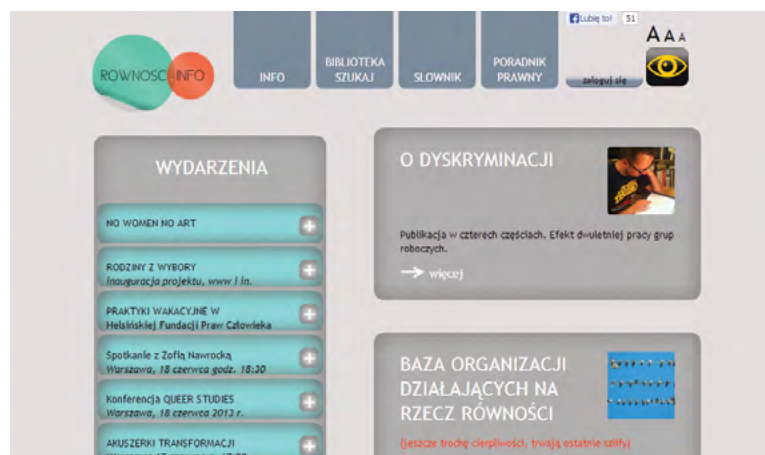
ROWNOSC INFO

INFO

BIBLIOTEKA SZUKAJ

SŁOWNIK

PORADNIK PRAWNY

Lubię to! 51

zaloguj się

A A A

WYDARZENIA

NO WOMEN NO ART

RODZINY Z WYBORY
Inauguracja projektu, www i in.

PRAKTYKI WAKACYJNE W Helsińskiej Fundacji Praw Człowieka

Spotkanie z Zofią Nawrocką
Warszawa, 18 czerwca godz. 18:30

Konferencja QUEER STUDIES
Warszawa, 18 czerwca 2013 r.

AKUSZERKI TRANSFORMACJI
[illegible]

O DYSKRYMINACJI

Publikacja w czterech częściach. Efekt dwuletniej pracy grup roboczych.

więcej

BAZA ORGANIZACJI DZIAŁAJĄCYCH NA RZECZ RÓWNOŚCI

(jeszcze trochę cierpliwości, trwają ostatnie szlify)